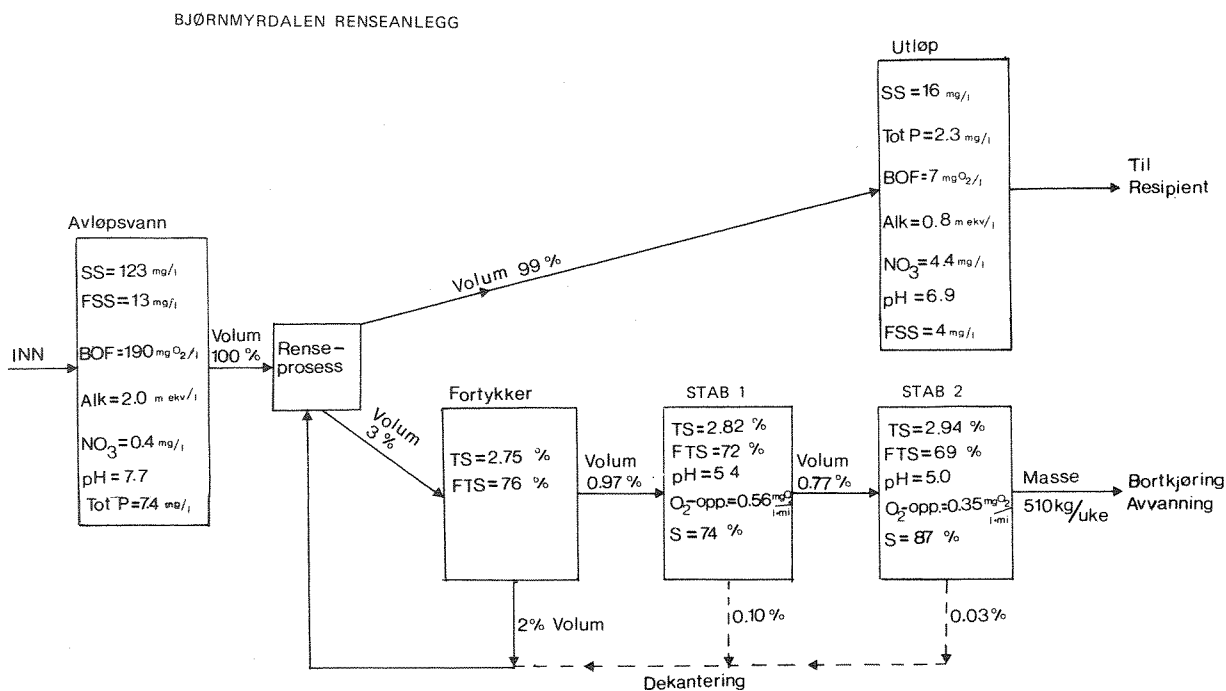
BJØRNMYRDALEN RENSEANLEGG

Utløp
SS = 16 mg/l
Tot P = 2.3 mg/l
BOF = 7 mg$O_2$/l
Alk = 0.8 m ekv/l
$NO_3$ = 4.4 mg/l
pH = 6.9
FSS = 4 mg/l

Til Resipient

Avløpsvann
SS = 123 mg/l
FSS = 13 mg/l
BOF = 190 mg$O_2$/l
Alk = 2.0 m ekv/l
$NO_3$ = 0.4 mg/l
pH = 7.7
Tot P = 7.4 mg/l

INN

Volum 100 %

Rense-prosess

Volum 99 %

Volum 3 %

Fortykker
TS = 2.75 %
FTS = 76 %

Volum 0.97 %

STAB 1
TS = 2.82 %
FTS = 72 %
pH = 5 4
$O_2$-opp. = 0.56 $\frac{mgO_2}{l \cdot mi}$
S = 74 %

Volum 0.77 %

STAB 2
TS = 2.94 %
FTS = 69 %
pH = 5.0
$O_2$-opp. = 0.35 $\frac{mgO_2}{l \cdot mi}$
S = 87 %

Masse 510 kg/uke

Bortkjøring Avvanning

2% Volum
0.10 %
0.03 %

Dekantering